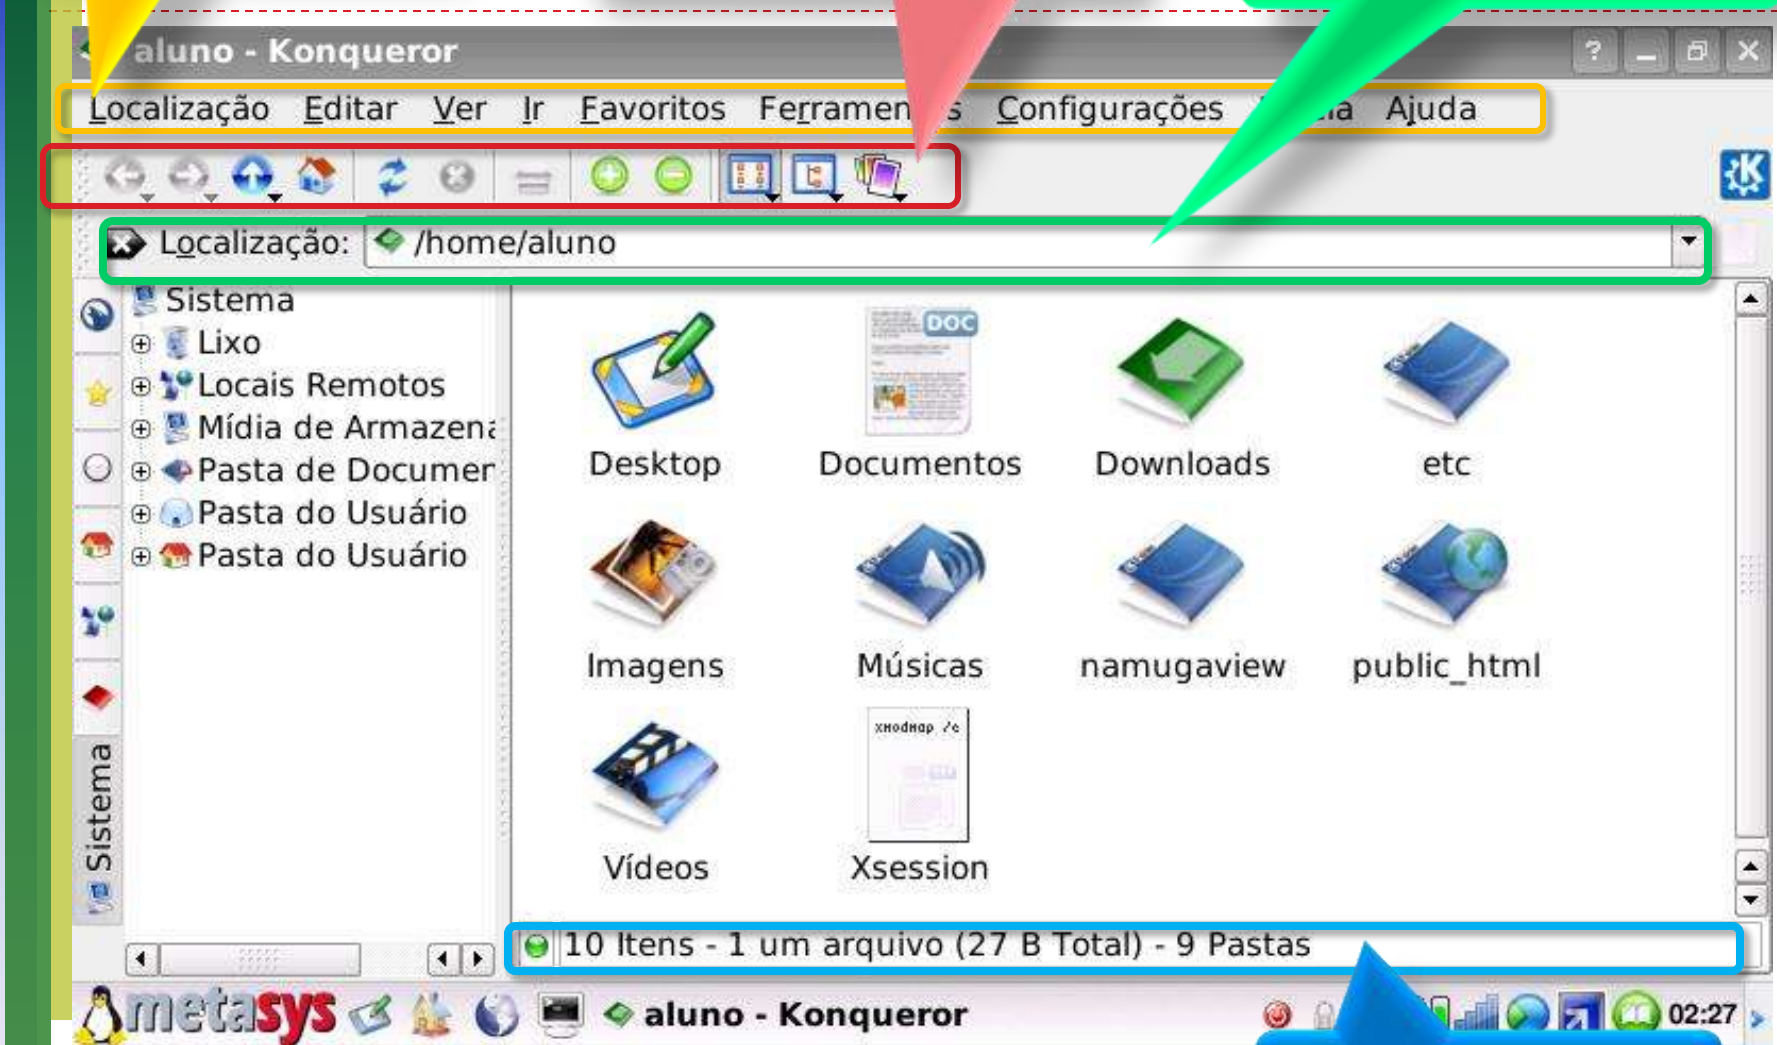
aluno - Konqueror

Localização Editar Ver Ir Favoritos Ferramen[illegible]s Configurações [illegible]a Ajuda

Localização: /home/aluno

Sistema
Lixo
Locais Remotos
Mídia de Armazen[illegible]
Pasta de Documer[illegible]
Pasta do Usuário
Pasta do Usuário

Sistema

Desktop
DOC
Documentos
Downloads
etc
Imagens
Músicas
namugaview
public_html
Vídeos
Xsession

10 Itens - 1 um arquivo (27 B Total) - 9 Pastas

metasys
aluno - Konqueror
02:27